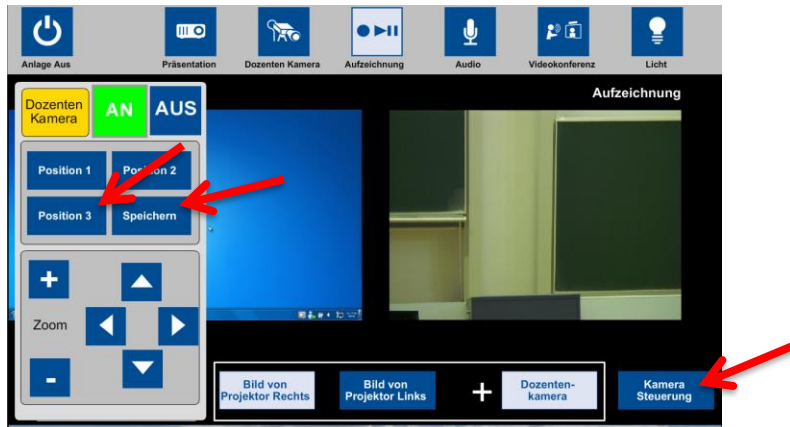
Anlage Aus

Präsentation

Dozenten Kamera

Aufzeichnung

Audio

Videokonferenz

Licht

Aufzeichnung

Dozenten Kamera

AN

AUS

Position 1

Position 2

Position 3

Speichern

+

Zoom

-

Bild von Projektor Rechts

Bild von Projektor Links

+

Dozentenkamera

Kamera Steuerung